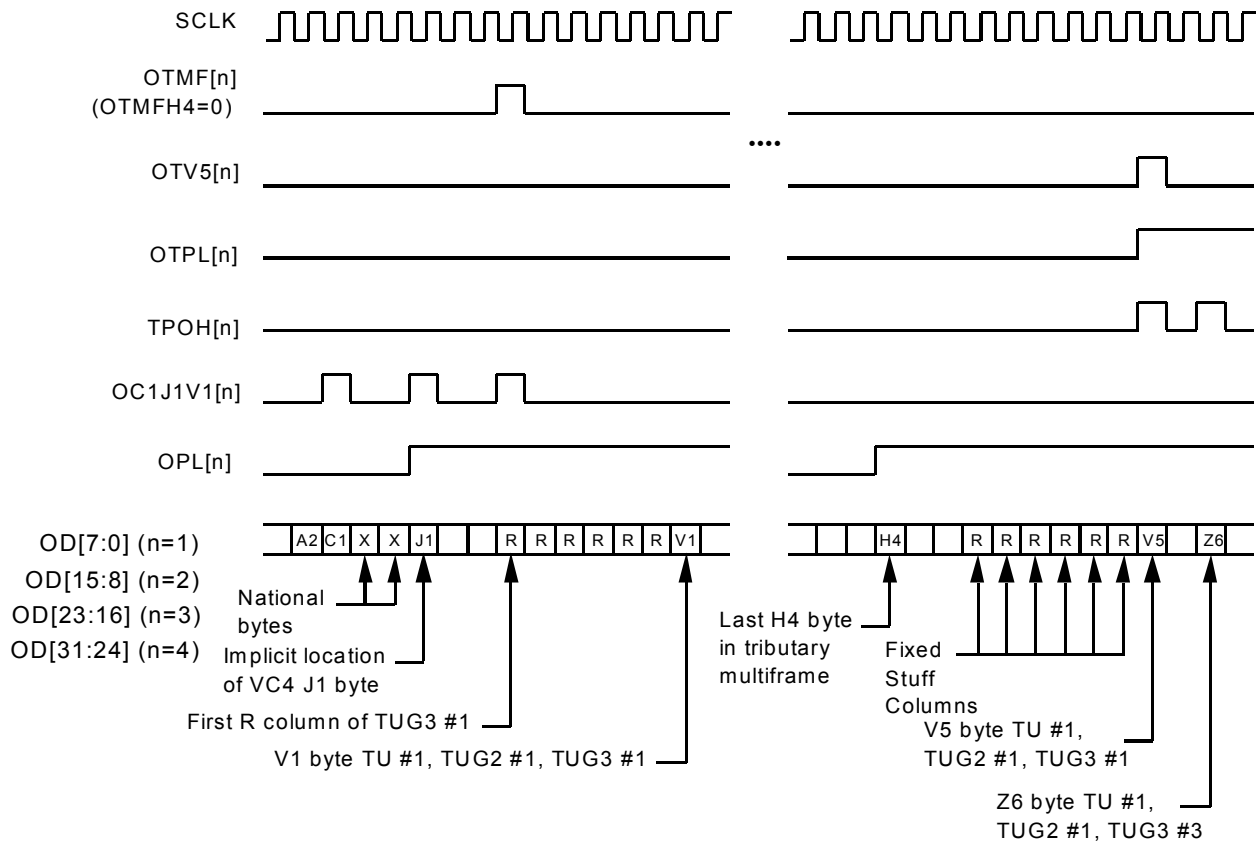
SCLK

OTMF[n]
(OTMFH4=0)

....

OTV5[n]

OTPL[n]

TPOH[n]

OC1J1V1[n]

OPL[n]

OD[7:0] (n=1)
OD[15:8] (n=2)
OD[23:16] (n=3)
OD[31:24] (n=4)

A2 C1 X X J1 R R R R R R R V1

H4 R R R R R R V5 Z6

National bytes

Implicit location of VC4 J1 byte

First R column of TUG3 #1

V1 byte TU #1, TUG2 #1, TUG3 #1

Last H4 byte in tributary multiframe

Fixed Stuff Columns

V5 byte TU #1, TUG2 #1, TUG3 #1

Z6 byte TU #1, TUG2 #1, TUG3 #3